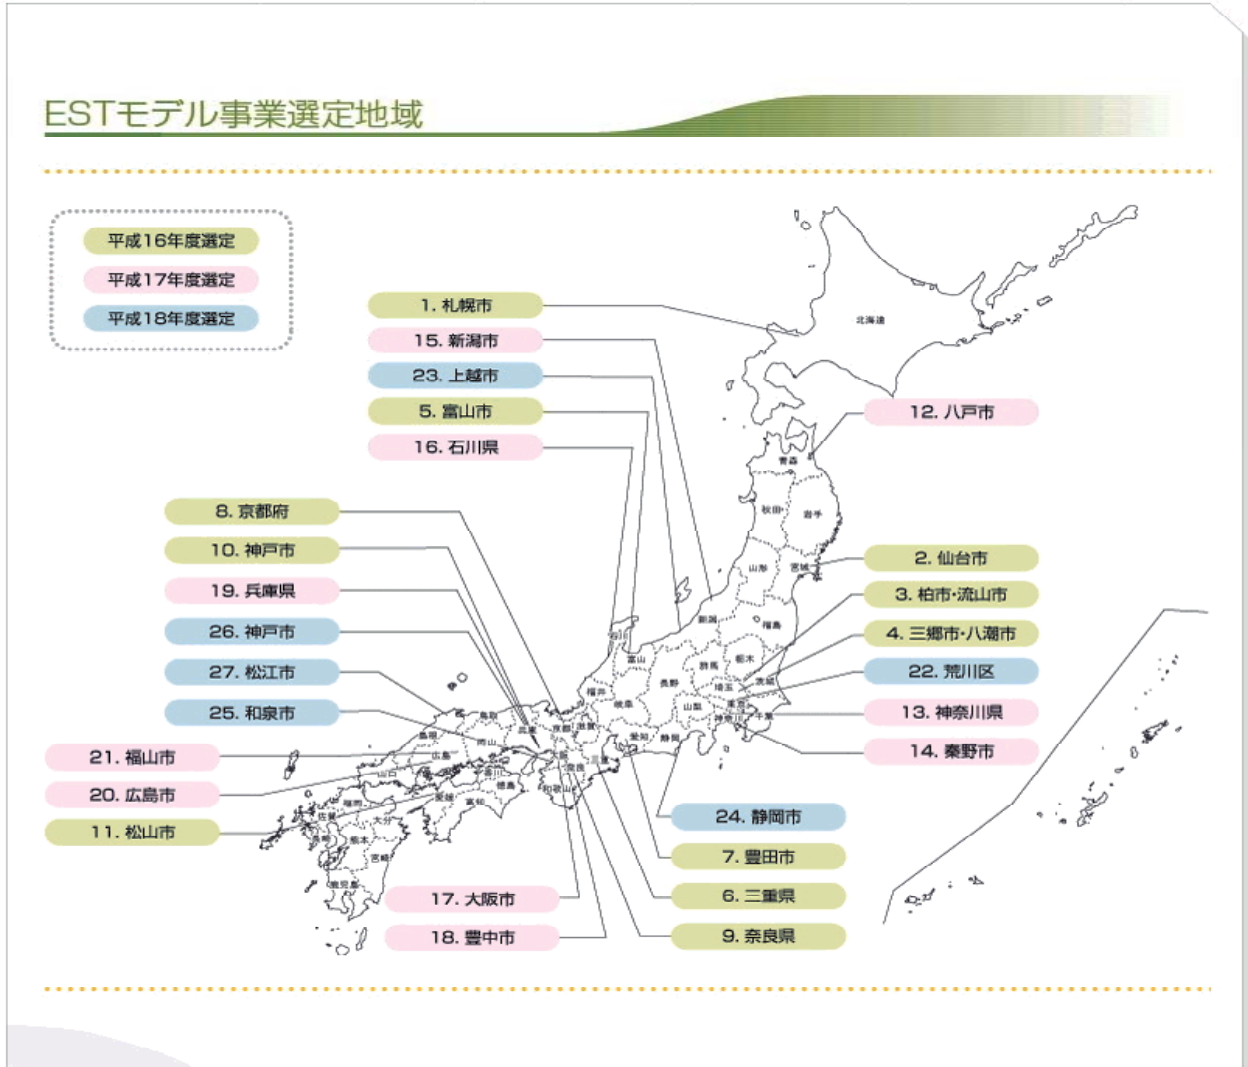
ESTモデル事業選定地域

平成16年度選定
平成17年度選定
平成18年度選定

1. 札幌市
15. 新潟市
23. 上越市
5. 富山市
16. 石川県
12. 八戸市
8. 京都府
10. 神戸市
19. 兵庫県
26. 神戸市
27. 松江市
25. 和泉市
21. 福山市
20. 広島市
11. 松山市
2. 仙台市
3. 柏市・流山市
4. 三郷市・八潮市
22. 荒川区
13. 神奈川県
14. 秦野市
24. 静岡市
7. 豊田市
6. 三重県
9. 奈良県
17. 大阪市
18. 豊中市

北海道
青森
秋田
岩手
山形
宮城
新潟
福島
富山
群馬
栃木
石川
長野
埼玉
茨城
福井
岐阜
山梨
東京
千葉
神奈川
滋賀
愛知
静岡
京都
鳥取
島根
岡山
兵庫
広島
大阪
奈良
三重
山口
香川
徳島
和歌山
福岡
愛媛
高知
佐賀
大分
長崎
熊本
宮崎
鹿児島